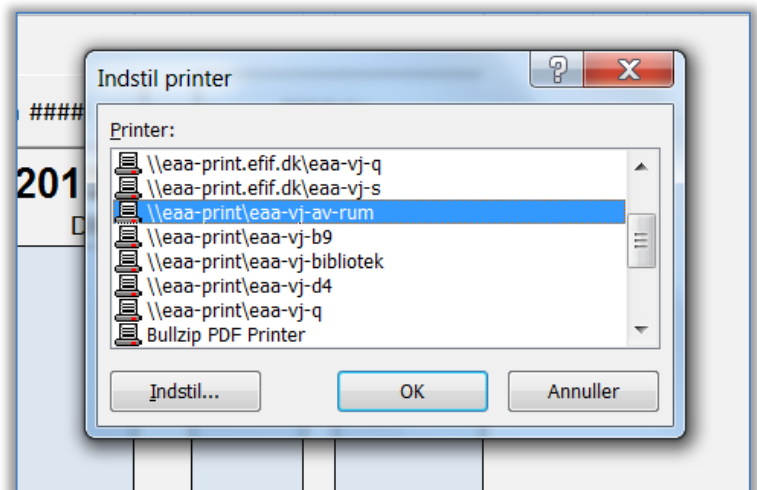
####
201
D

Indstil printer
?
X

Printer:
\\eaa-print.efif.dk\eaa-vj-q
\\eaa-print.efif.dk\eaa-vj-s
\\eaa-print\eaa-vj-av-rum
\\eaa-print\eaa-vj-b9
\\eaa-print\eaa-vj-bibliotek
\\eaa-print\eaa-vj-d4
\\eaa-print\eaa-vj-q
Bullzip PDF Printer

Indstil...
OK
Annuller